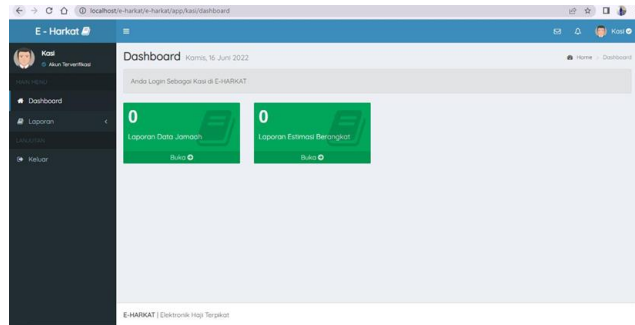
localhost/e-harkat/e-harkat/app/kasi/dashboard

E - Harkat

Kasi
Akun Terverifikasi

MAIN MENU

Dashboard

Laporan

LAINNYA

Keluar

Kasi

Dashboard Kamis, 16 Juni 2022

Home / Dashboard

Anda Login Sebagai Kasi di E-HARKAT

0
Laporan Data Jamaah
Buka

0
Laporan Estimasi Berangkat
Buka

E-HARKAT | Elektronik Haji Terpikat